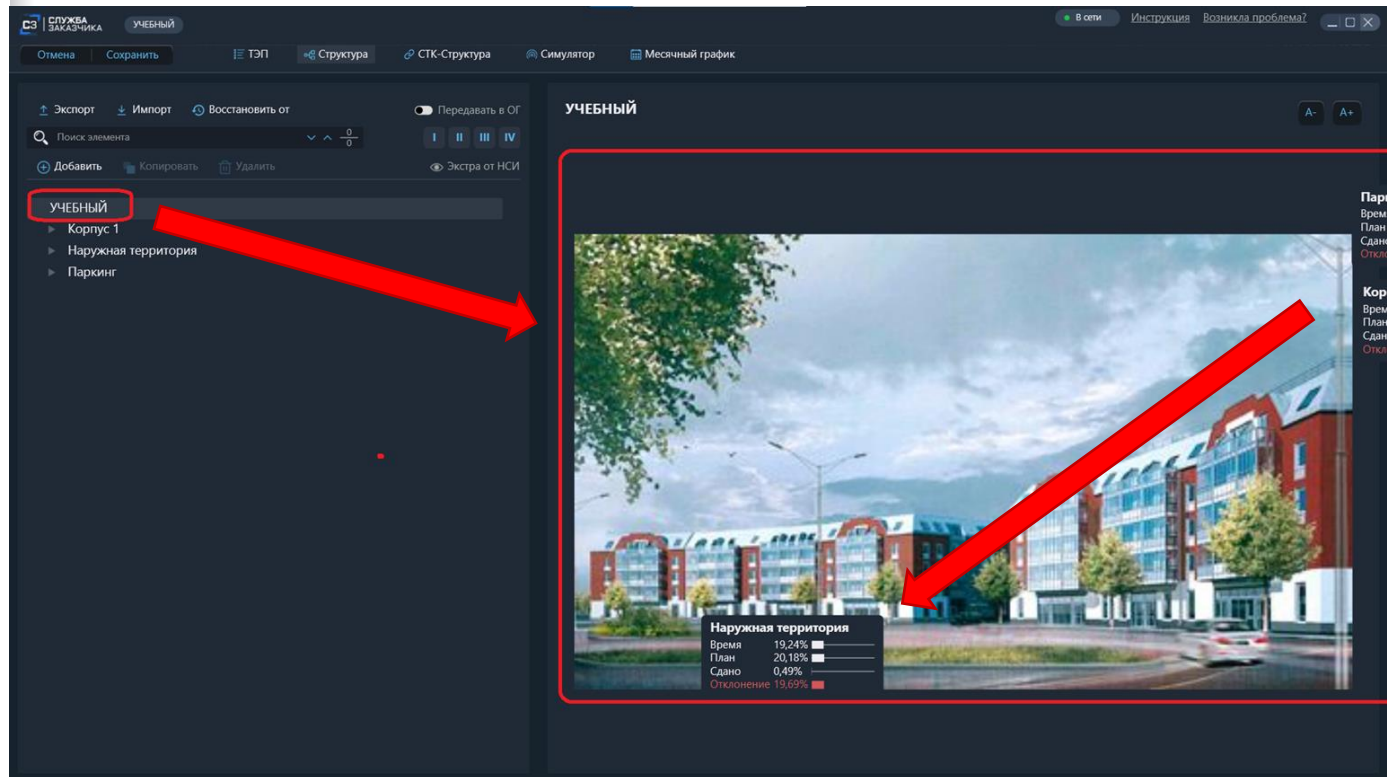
СЗ СЛУЖБА ЗАКАЗЧИКА УЧЕБНЫЙ

В сети Инструкция Возникла проблема?

Отмена Сохранить ТЭП Структура СТК-Структура Симулятор Месячный график

Экспорт Импорт Восстановить от Передавать в ОГ

Поиск элемента 0 0

I II III IV

Добавить Копировать Удалить Экстра от НСИ

УЧЕБНЫЙ
Корпус 1
Наружная территория
Паркинг

УЧЕБНЫЙ

A- A+

Пар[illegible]
Врем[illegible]
План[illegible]
Сдано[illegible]
Откло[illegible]

Кор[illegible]
Врем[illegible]
План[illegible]
Сдан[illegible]
Откло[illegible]

Наружная территория
Время 19,24%
План 20,18%
Сдано 0,49%
Отклонение 19,69%